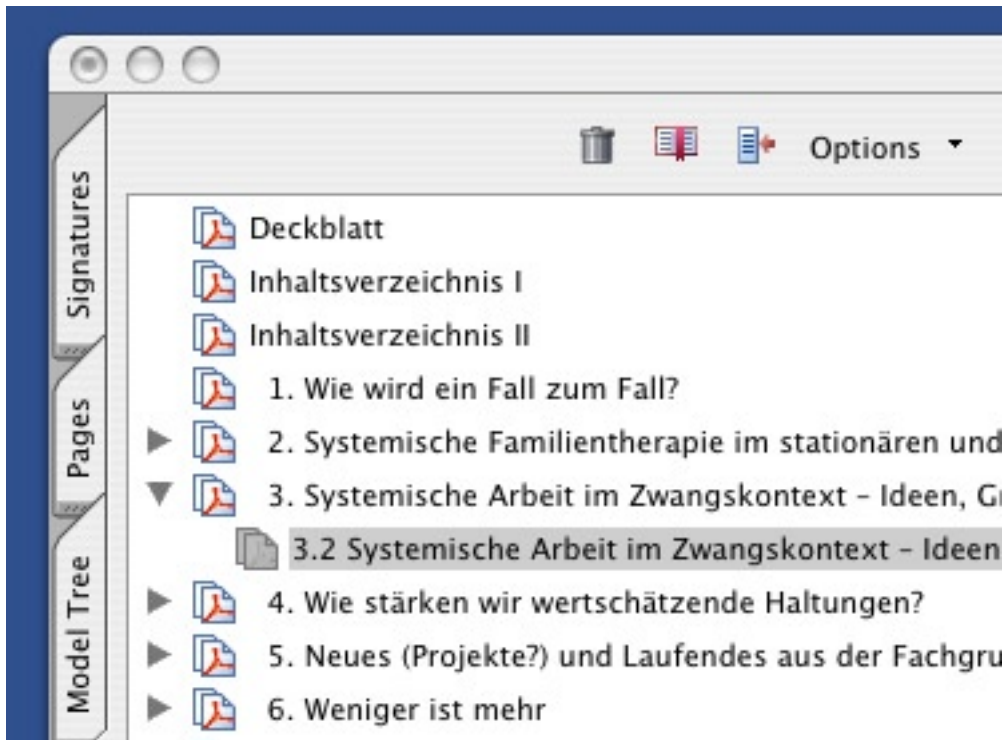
Signatures

Pages

Model Tree

Options

Deckblatt

Inhaltsverzeichnis I

Inhaltsverzeichnis II

1. Wie wird ein Fall zum Fall?

2. Systemische Familientherapie im stationären und

3. Systemische Arbeit im Zwangskontext - Ideen, G

3.2 Systemische Arbeit im Zwangskontext - Ideen

4. Wie stärken wir wertschätzende Haltungen?

5. Neues (Projekte?) und Laufendes aus der Fachgru

6. Weniger ist mehr